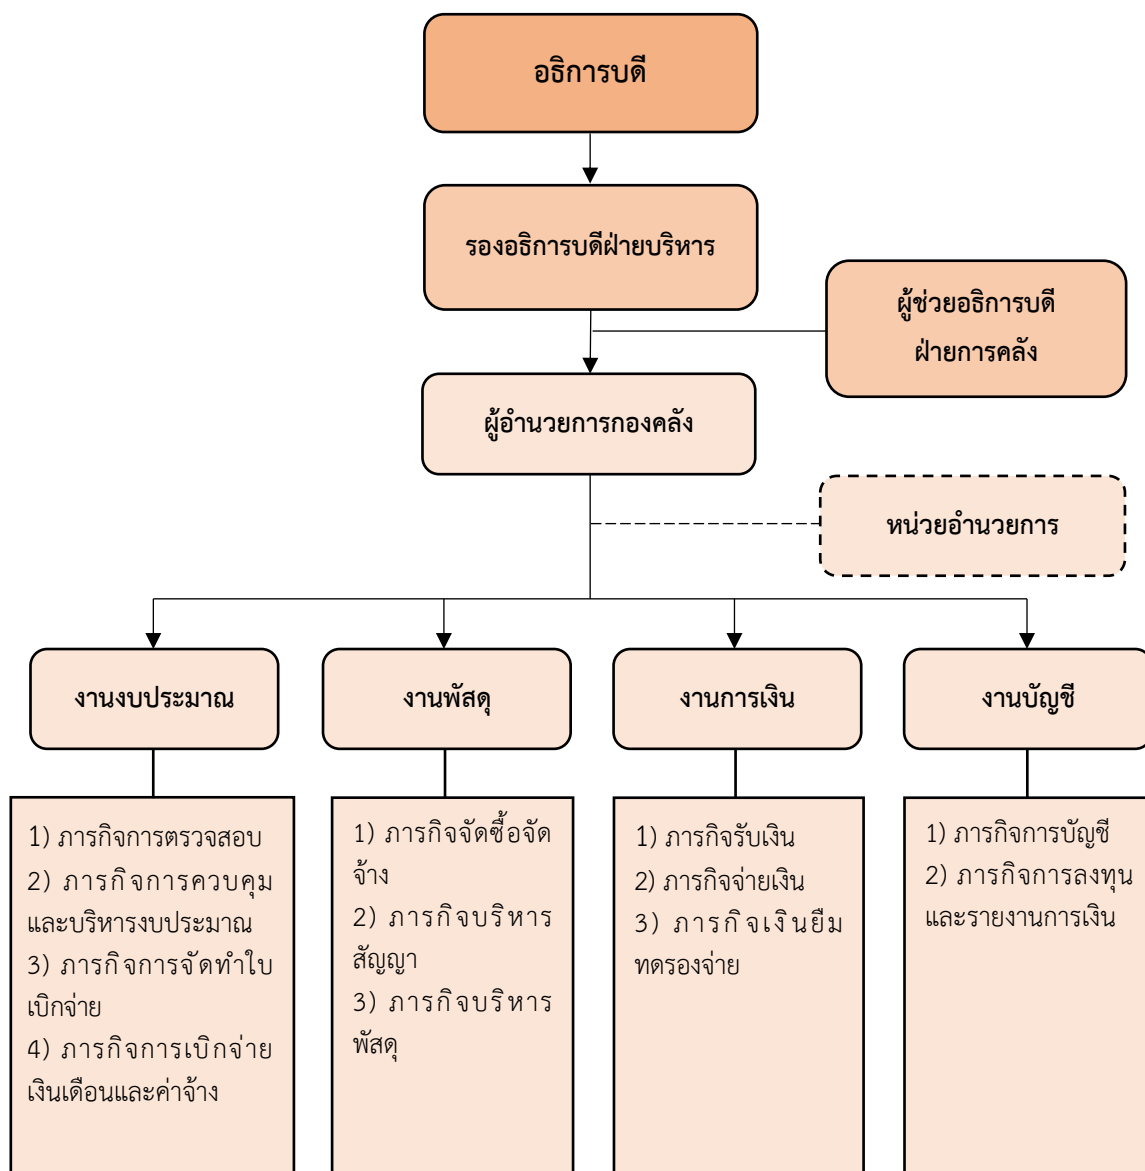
อธิการบดี

รองอธิการบดีฝ่ายบริหาร

ผู้ช่วยอธิการบดี ฝ่ายการคลัง

ผู้อำนวยการกองคลัง

หน่วยอำนวยการ

งานงบประมาณ

งานพัสดุ

งานการเงิน

งานบัญชี

1) ภารกิจการตรวจสอบ
2) ภารกิจการควบคุมและบริหารงบประมาณ
3) ภารกิจการจัดทำใบเบิกจ่าย
4) ภารกิจการเบิกจ่ายเงินเดือนและค่าจ้าง

1) ภารกิจจัดซื้อจัดจ้าง
2) ภารกิจบริหารสัญญา
3) ภารกิจบริหารพัสดุ

1) ภารกิจรับเงิน
2) ภารกิจจ่ายเงิน
3) ภารกิจเงินยืมทดรองจ่าย

1) ภารกิจการบัญชี
2) ภารกิจการลงทุนและรายงานการเงิน